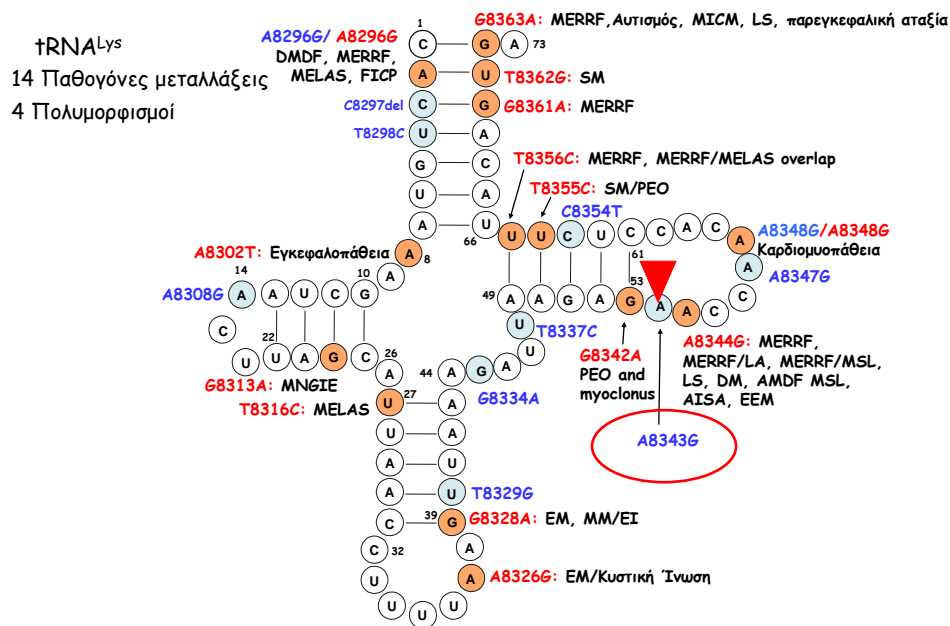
tRNA$^{Lys}$
14 Παθογόνες μεταλλάξεις
4 Πολυμορφισμοί

1
C G A 73
A8296G/ A8296G DMDF, MERRF, MELAS, FICP
A U
G8363A: MERRF,Αυτισμός, MICM, LS, παρεγκεφαλική αταξία
T8362G: SM
C8297del C G G8361A: MERRF
T8298C U A
G C
U A
A U
T8356C: MERRF, MERRF/MELAS overlap
T8355C: SM/PEO
C8354T
66 U U C U C C A C A
A8348G/A8348G Καρδιομυοπάθεια
A A8347G
A8302T: Εγκεφαλοπάθεια A 8
14 10 A
A8308G A A U C G
61
53 C
49 A A G A G A A C
C
22
U U A G C
T8337C U
26
G8313A: MNGIE
A
44 A G A U
T8316C: MELAS U 27 A G8334A
U A
A U
A U T8329G
C 39 G G8328A: EM, MM/EI
C 32 A
U A A8326G: EM/Κυστική Ίνωση
U U U
G8342A PEO and myoclonus
A8344G: MERRF, MERRF/LA, MERRF/MSL, LS, DM, AMDF MSL, AISA, EEM
A8343G